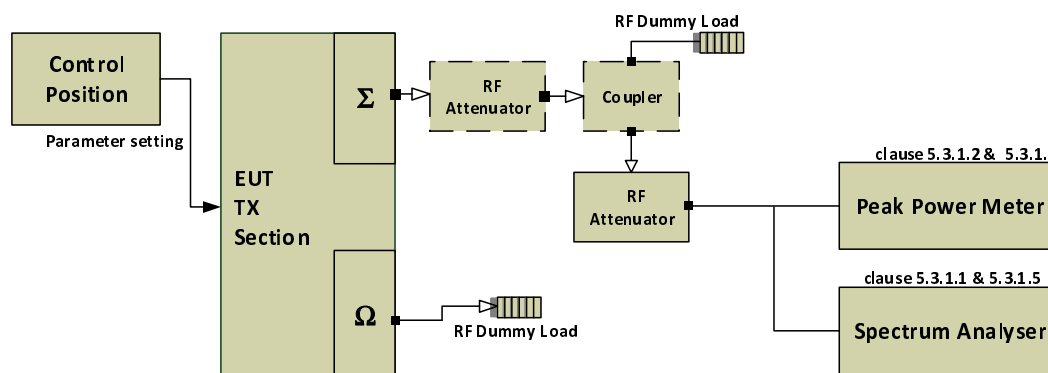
Control Position

Parameter setting

EUT TX Section

$\Sigma$

$\Omega$

RF Attenuator

RF Dummy Load

Coupler

RF Attenuator

RF Dummy Load

clause 5.3.1.2 & 5.3.1.

Peak Power Meter

clause 5.3.1.1 & 5.3.1.5

Spectrum Analyser